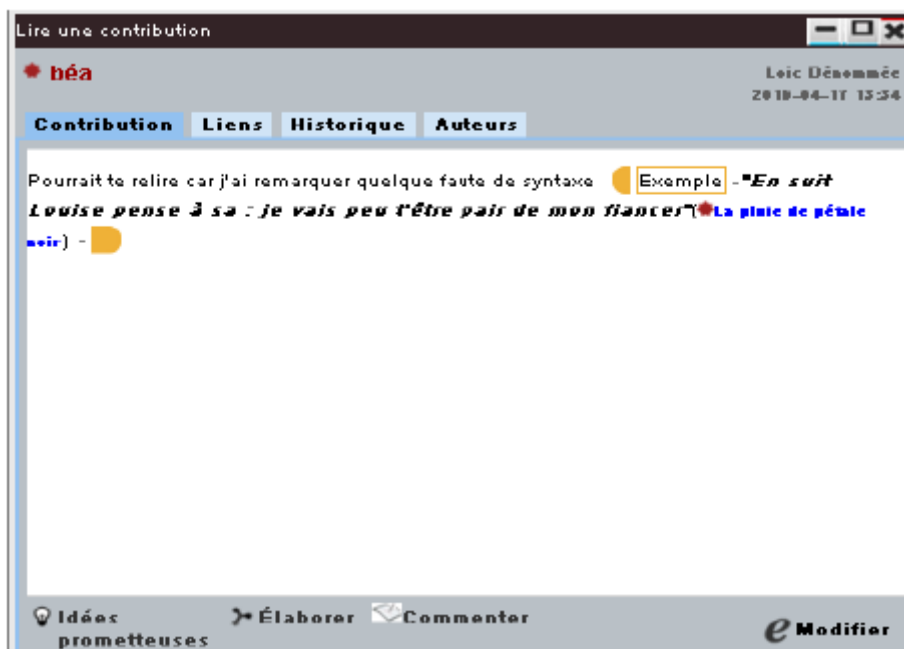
Lire une contribution

béa

Loic Dénommée
2010-04-17 13:54

Contribution Liens Historique Auteurs

Pourrait te relire car j'ai remarquer quelque faute de syntaxe Exemple - "En suit Louise pense à sa : je vais peu t'être pais de mon fiancer" (La pluie de pétale noir) -

Idées prometteuses Élaborer Commenter Modifier